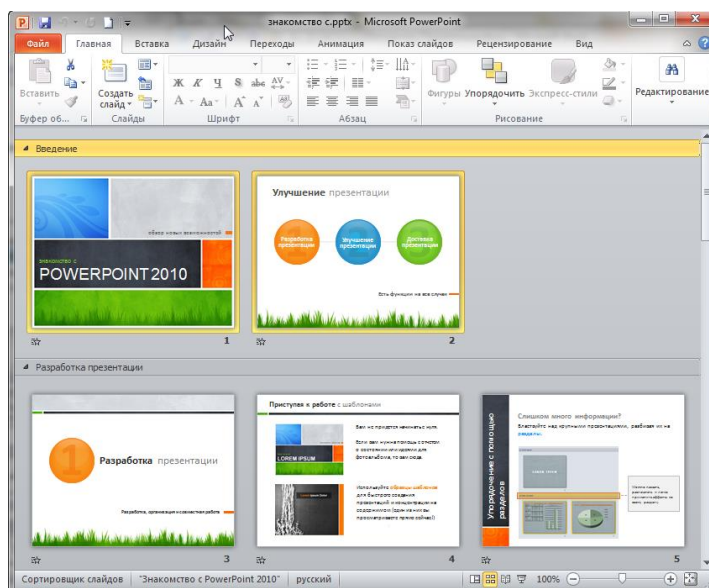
знакомство с.pptx - Microsoft PowerPoint

Файл Главная Вставка Дизайн Переходы Анимация Показ слайдов Рецензирование Вид

Вставить Создать слайд Фигуры Упорядочить Экспресс-стили Редактирование

Буфер об... Слайды Шрифт Абзац Рисование

Введение

обзор новых возможностей

знакомство с

POWERPOINT 2010

1

Улучшение презентации

Разработка презентации

Улучшение презентации

Доставка презентации

Есть функции на все случаи

2

Разработка презентации

1

Разработка презентации

Разработка, организация и совместная работа

3

Приступая к работе с шаблонами

LOREM IPSUM

Вам не придется начинать с нуля.

Если вам нужна помощь с отчетом о состоянии или идеи для фотоальбома, то вам сюда.

Используйте образцы шаблонов для быстрого создания презентаций и замените их содержимое...

4

Упорядочение с помощью разделов

Слишком много информации?

Властвуйте над крупными презентациями, разбивая их на разделы.

5

Сортировщик слайдов "Знакомство с PowerPoint 2010" русский 100%